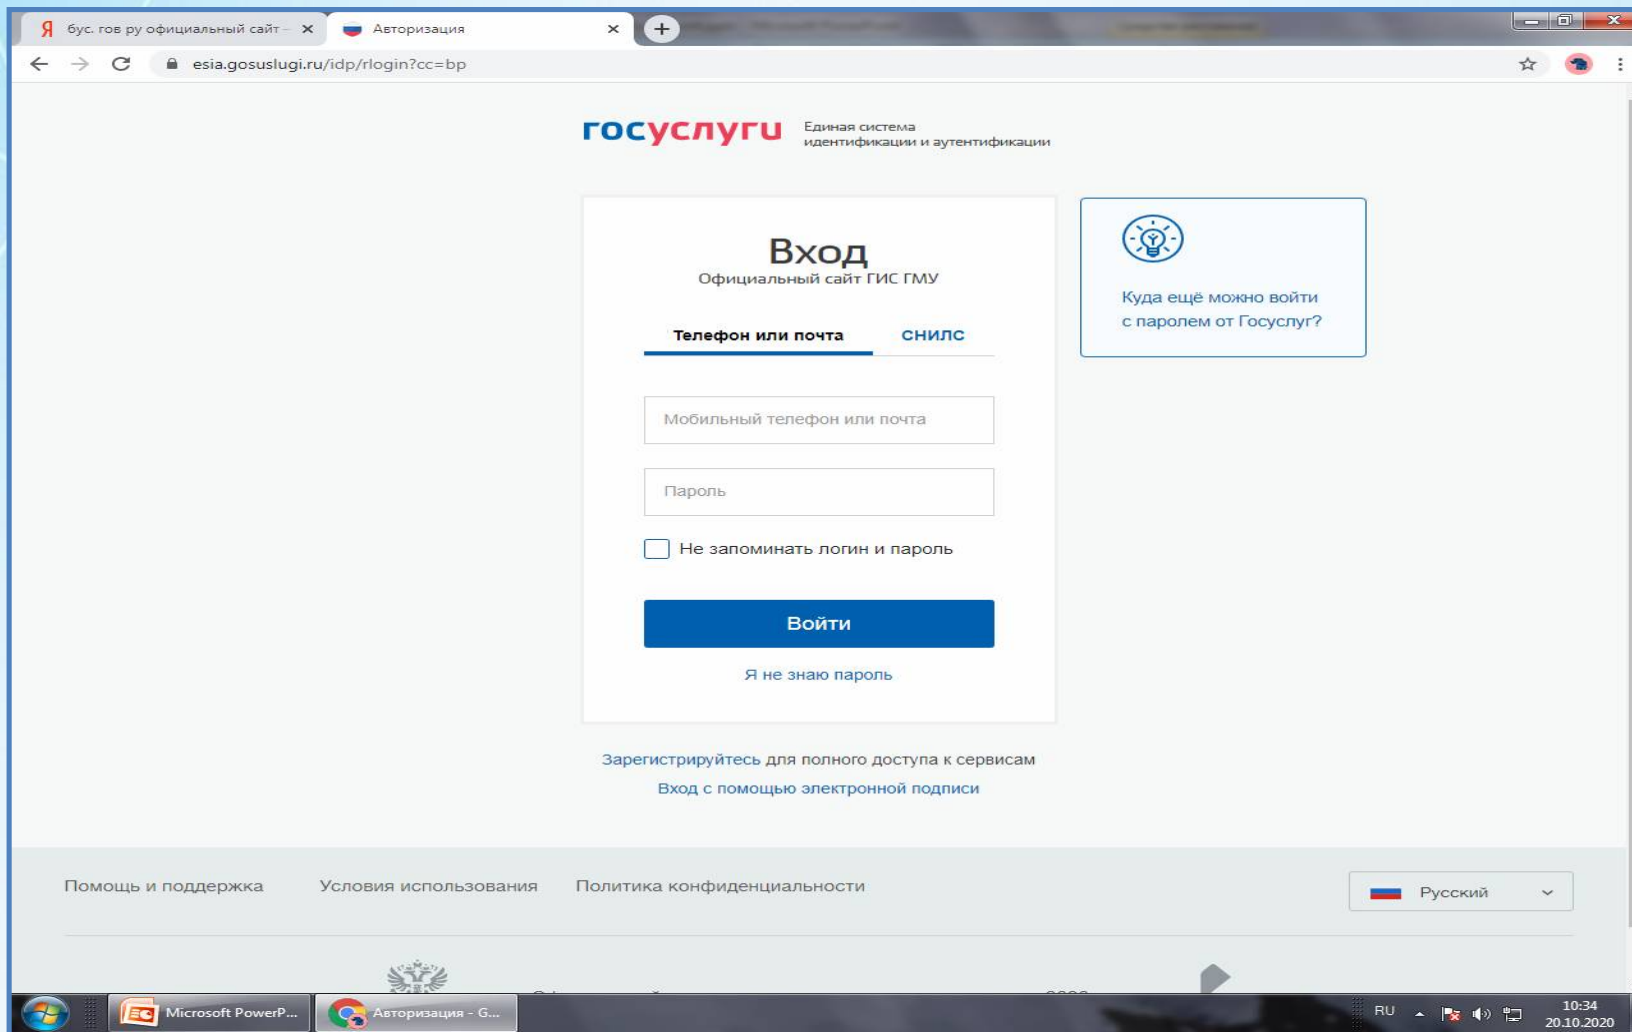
Я бус. гов ру официальный сайт – ×
Авторизация ×

esia.gosuslugi.ru/idp/rlogin?cc=bp

госуслуги Единая система идентификации и аутентификации

Вход
Официальный сайт ГИС ГМУ

Телефон или почта СНИЛС

Мобильный телефон или почта

Пароль

Не запоминать логин и пароль

Войти

Я не знаю пароль

Куда ещё можно войти с паролем от Госуслуг?

Зарегистрируйтесь для полного доступа к сервисам
Вход с помощью электронной подписи

Помощь и поддержка Условия использования Политика конфиденциальности

Русский

Microsoft PowerP...
Авторизация - G...
RU
10:34
20.10.2020